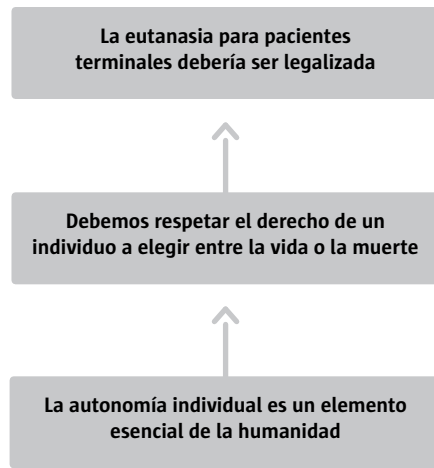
La eutanasia para pacientes terminales debería ser legalizada

Debemos respetar el derecho de un individuo a elegir entre la vida o la muerte

La autonomía individual es un elemento esencial de la humanidad